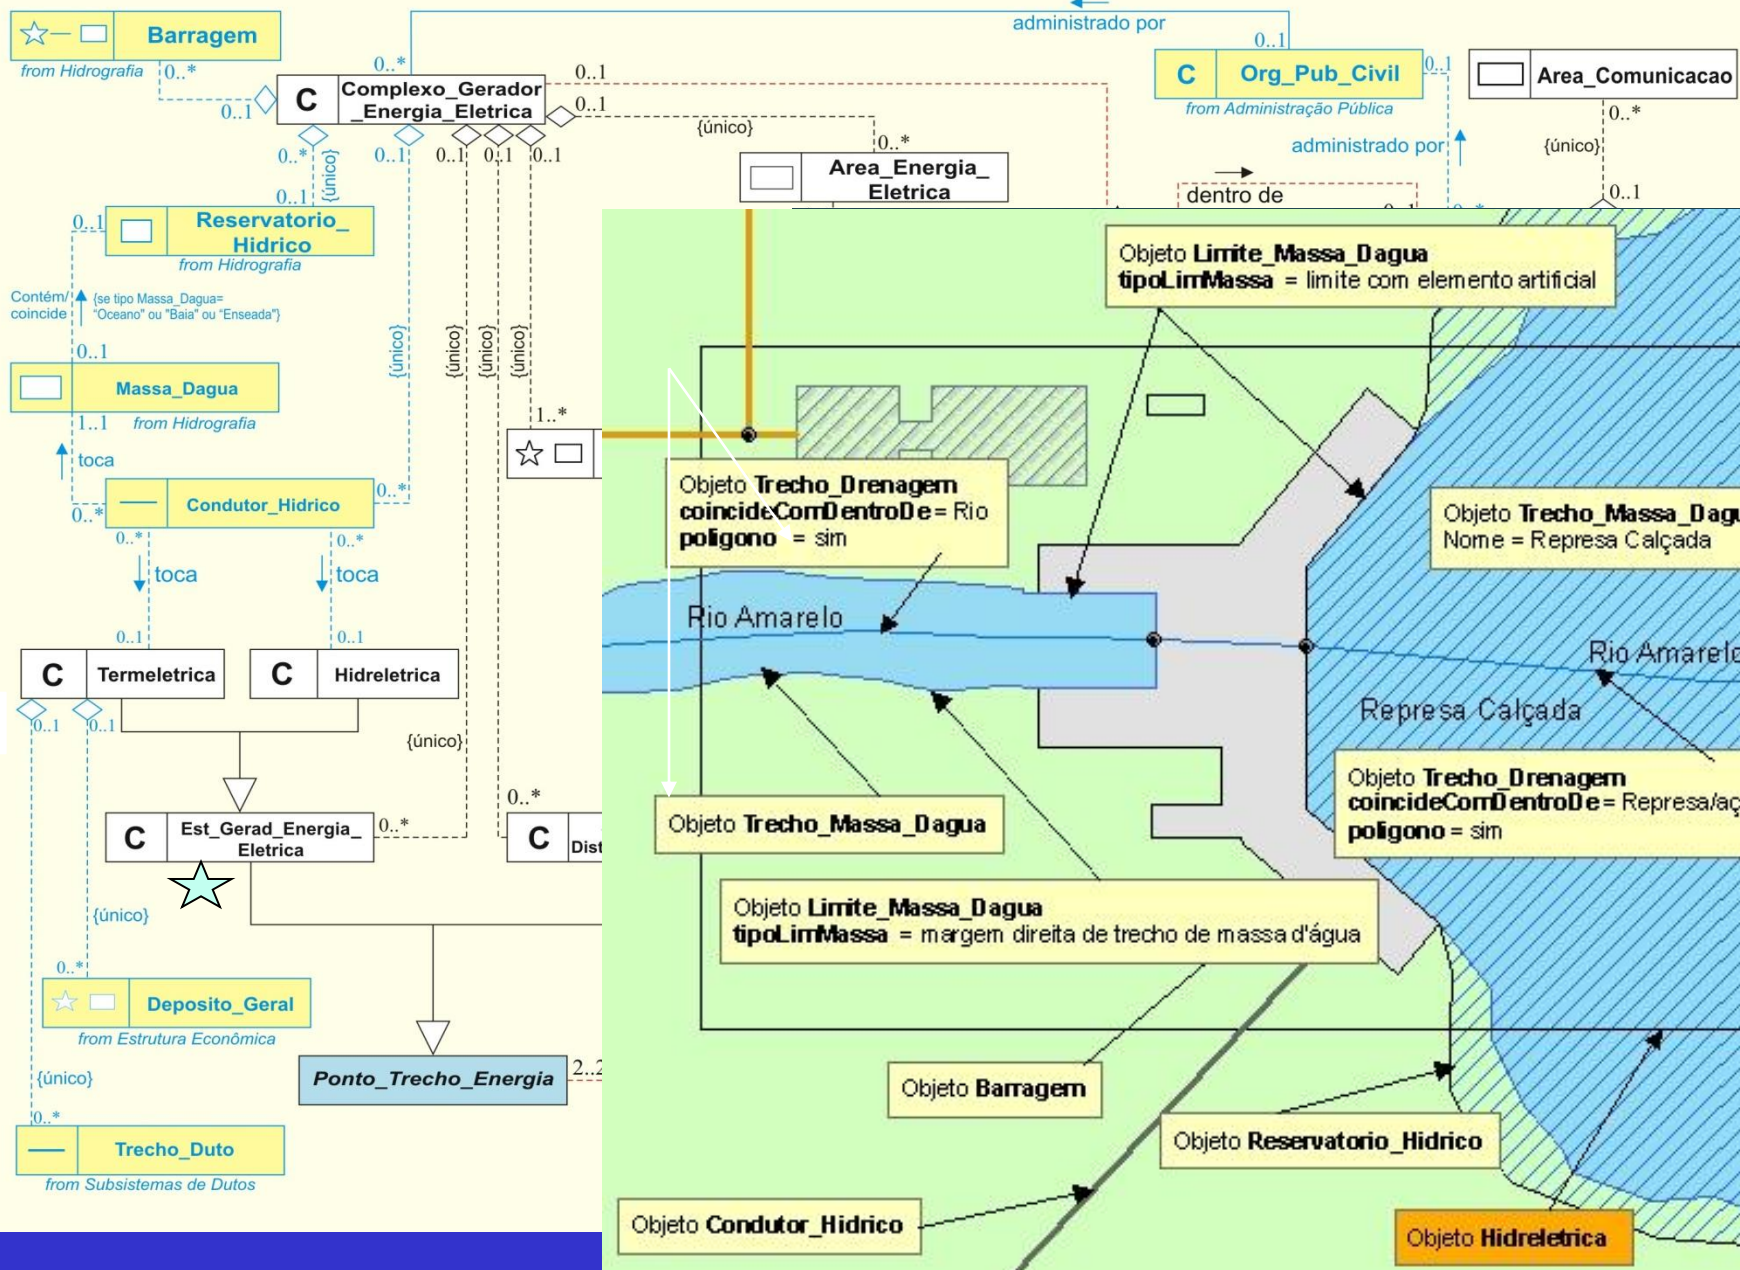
Barragem
from Hidrografia
0..*
0..1
0..*
C Complexo_Gerador _Energia_Eletrica
0..1
0..1
administrado por
0..1
C Org_Pub_Civil
from Administração Pública
0..1
Area_Comunicacao
0..*
{único}
{único}
0..*
Area_Energia_ Eletrica
administrado por
{único}
0..1
dentro de
0..* 0..1 0..1 0..1 0..1
0..1 {único}
0..1
Reservatorio_ Hidrico
from Hidrografia
Contém/ coincide
{se tipo Massa_Dagua= "Oceano" ou "Baia" ou "Enseada"}
0..1
Massa_Dagua
1..1 from Hidrografia
toca
{único}
{único}
{único}
{único}
1..*
Condutor_Hidrico
0..*
0..*
0..* 0..*
toca
toca
0..1 0..1
C Termeletrica
C Hidreletrica
0..1 0..1
{único}
0..*
C Est_Gerad_Energia_ Eletrica
0..*
C Dist
{único}
0..*
Deposito_Geral
from Estrutura Econômica
{único}
Ponto_Trecho_Energia
2..2
0..*
Trecho_Duto
from Subsistemas de Dutos

Objeto Limite_Massa_Dagua
tipoLimMassa = limite com elemento artificial

Objeto Trecho_Drenagem
coincideComDentroDe = Rio
poligono = sim

Objeto Trecho_Massa_Dagu
Nome = Represa Calçada

Rio Amarelo
Rio Amarelo
Represa Calçada

Objeto Trecho_Drenagem
coincideComDentroDe = Represa/aç
poligono = sim

Objeto Trecho_Massa_Dagua

Objeto Limite_Massa_Dagua
tipoLimMassa = margem direita de trecho de massa d'água

Objeto Barragem

Objeto Reservatorio_Hidrico

Objeto Condutor_Hidrico

Objeto Hidreletrica